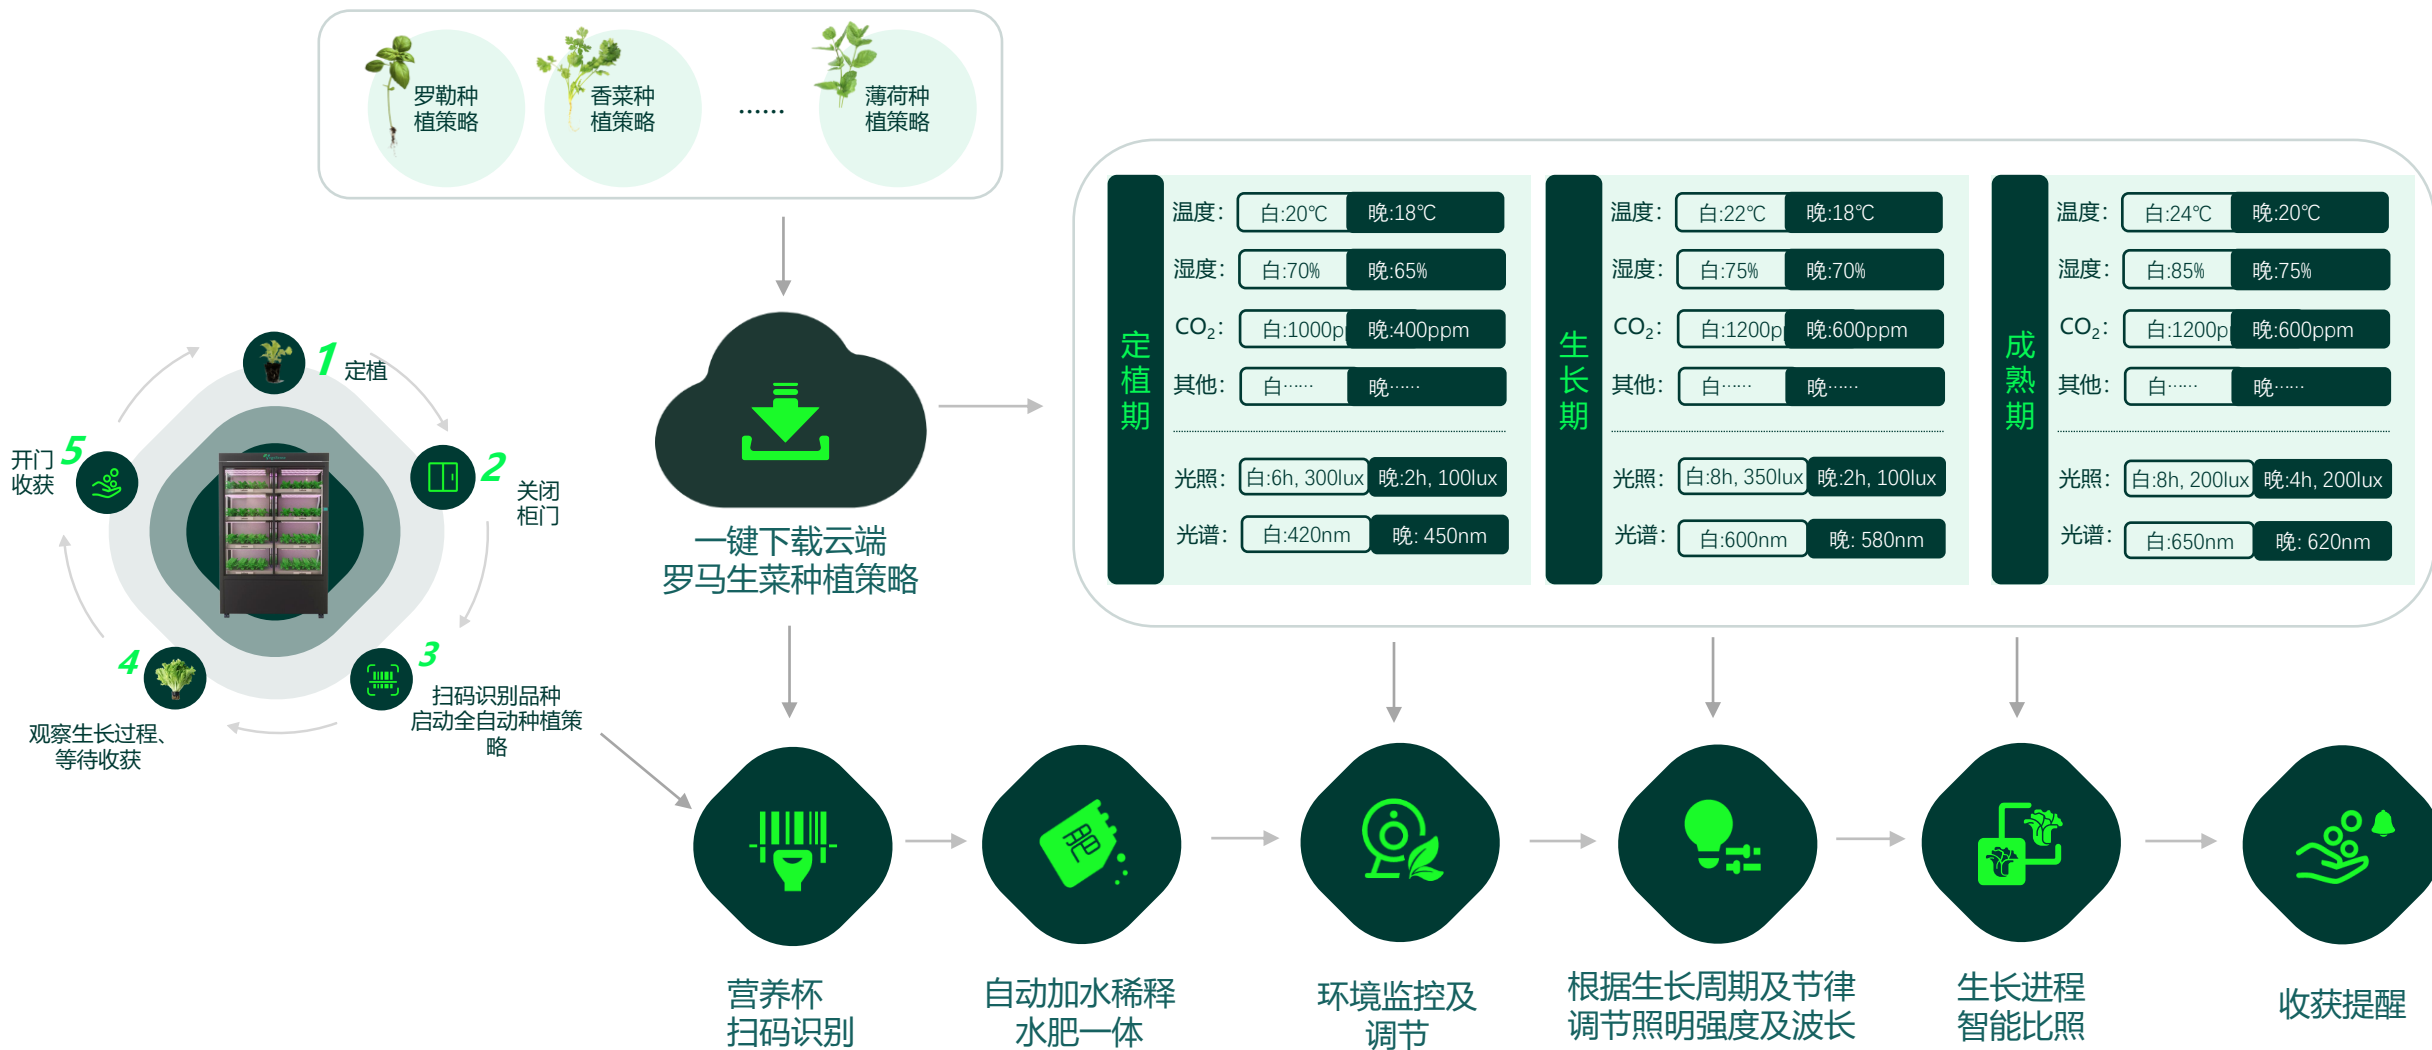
罗勒种植策略

香菜种植策略

......

薄荷种植策略

1 定植

2 关闭柜门

3 扫码识别品种启动全自动种植策略

4 观察生长过程、等待收获

5 开门收获

一键下载云端罗马生菜种植策略

定植期

温度: 白:20℃ 晚:18℃
湿度: 白:70% 晚:65%
$CO_2$: 白:1000p 晚:400ppm
其他: 白...... 晚......
光照: 白:6h, 300lux 晚:2h, 100lux
光谱: 白:420nm 晚: 450nm

生长期

温度: 白:22℃ 晚:18℃
湿度: 白:75% 晚:70%
$CO_2$: 白:1200p 晚:600ppm
其他: 白...... 晚......
光照: 白:8h, 350lux 晚:2h, 100lux
光谱: 白:600nm 晚: 580nm

成熟期

温度: 白:24℃ 晚:20℃
湿度: 白:85% 晚:75%
$CO_2$: 白:1200p 晚:600ppm
其他: 白...... 晚......
光照: 白:8h, 200lux 晚:4h, 200lux
光谱: 白:650nm 晚: 620nm

营养杯扫码识别

自动加水稀释水肥一体

环境监控及调节

根据生长周期及节律调节照明强度及波长

生长进程智能比照

收获提醒